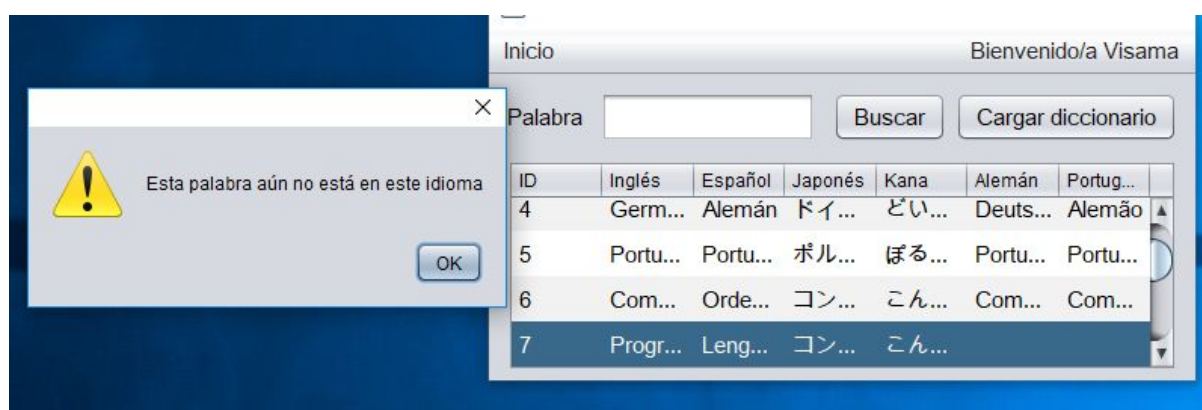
Esta palabra aún no está en este idioma

OK

Inicio

Bienvenido/a Visama

Palabra

Buscar

Cargar diccionario

| ID | Inglés | Español | Japonés | Kana | Alemán | Portug... |
|---|---|---|---|---|---|---|
| 4 | Germ... | Alemán | ドイ... | どい... | Deuts... | Alemão |
| 5 | Portu... | Portu... | ポル... | ぽる... | Portu... | Portu... |
| 6 | Com... | Orde... | コン... | こん... | Com... | Com... |
| 7 | Progr... | Leng... | コン... | こん... | | |